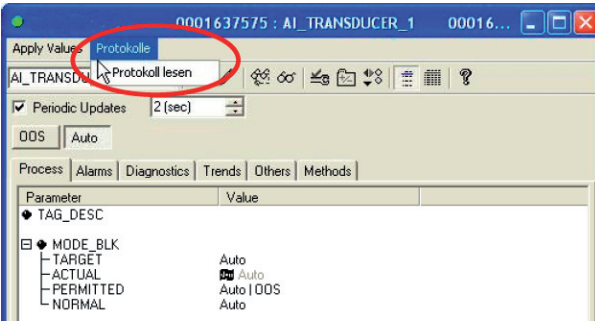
0001637575 : AI_TRANSDUCER_1 00016...

Apply Values Protokolle

Protokoll lesen

AI_TRANSDU

Periodic Updates 2 (sec)

OOS Auto

Process Alarms Diagnostics Trends Others Methods

| Parameter | Value |
|---|---|
| TAG_DESC | |
| MODE_BLK | |
| TARGET | Auto |
| ACTUAL | Auto |
| PERMITTED | Auto \| OOS |
| NORMAL | Auto |